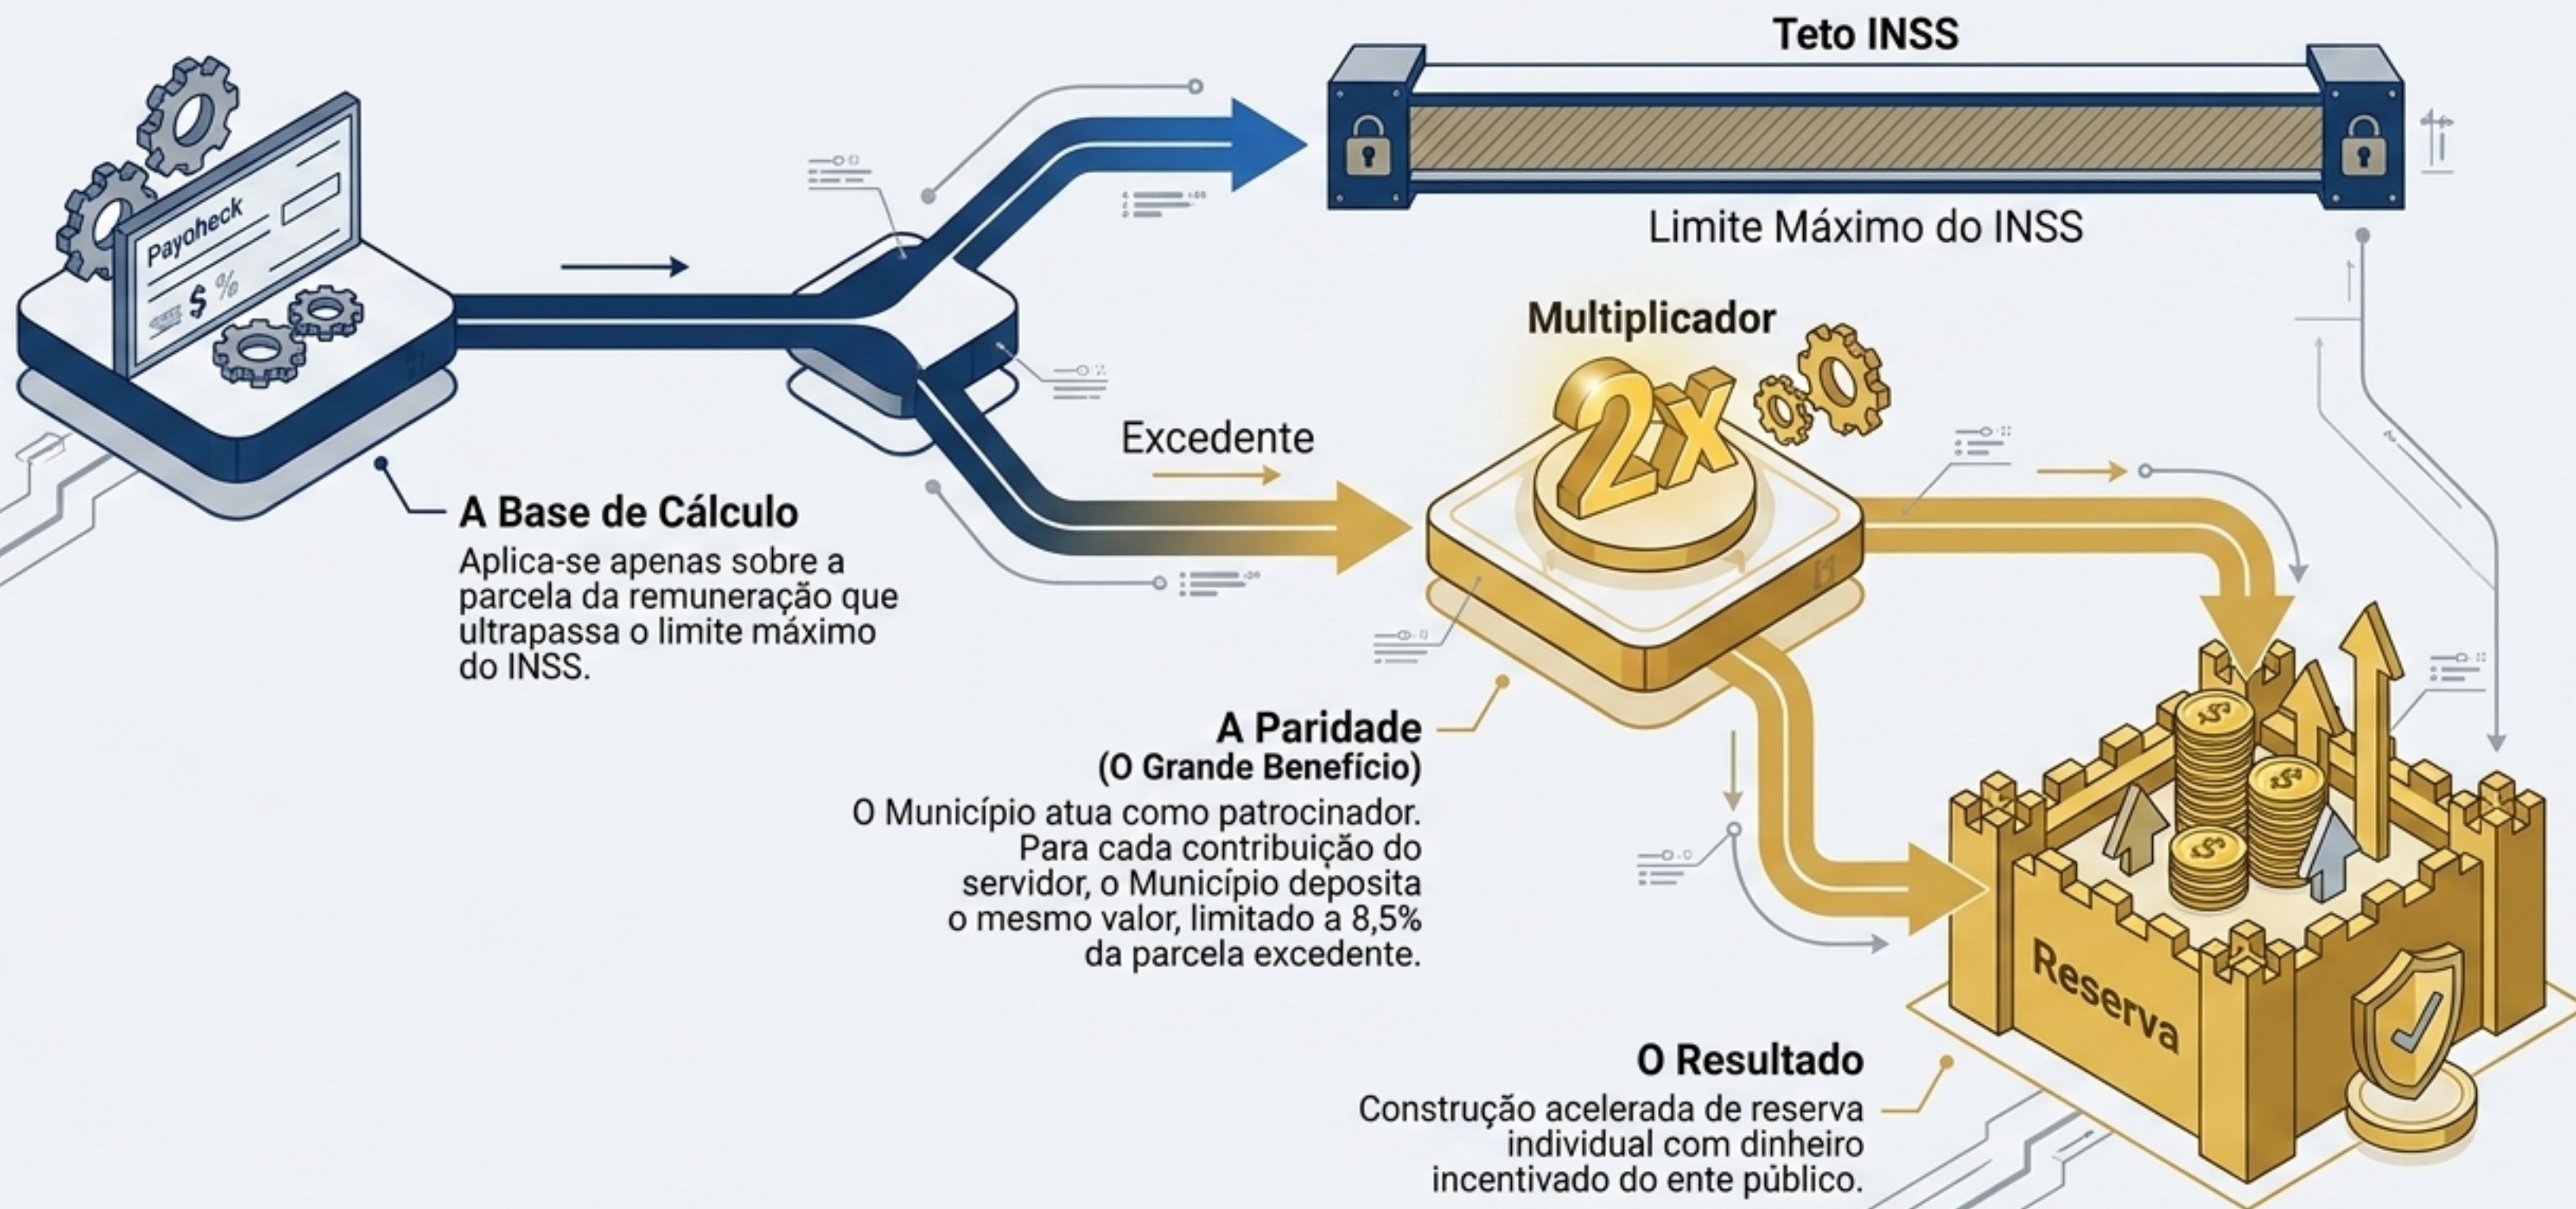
Teto INSS

Limite Máximo do INSS

Payoheck

$ %

Multiplicador

2x

Excedente

A Base de Cálculo
Aplica-se apenas sobre a parcela da remuneração que ultrapassa o limite máximo do INSS.

A Paridade
(O Grande Benefício)
O Município atua como patrocinador. Para cada contribuição do servidor, o Município deposita o mesmo valor, limitado a 8,5% da parcela excedente.

Reserva

O Resultado
Construção acelerada de reserva individual com dinheiro incentivado do ente público.